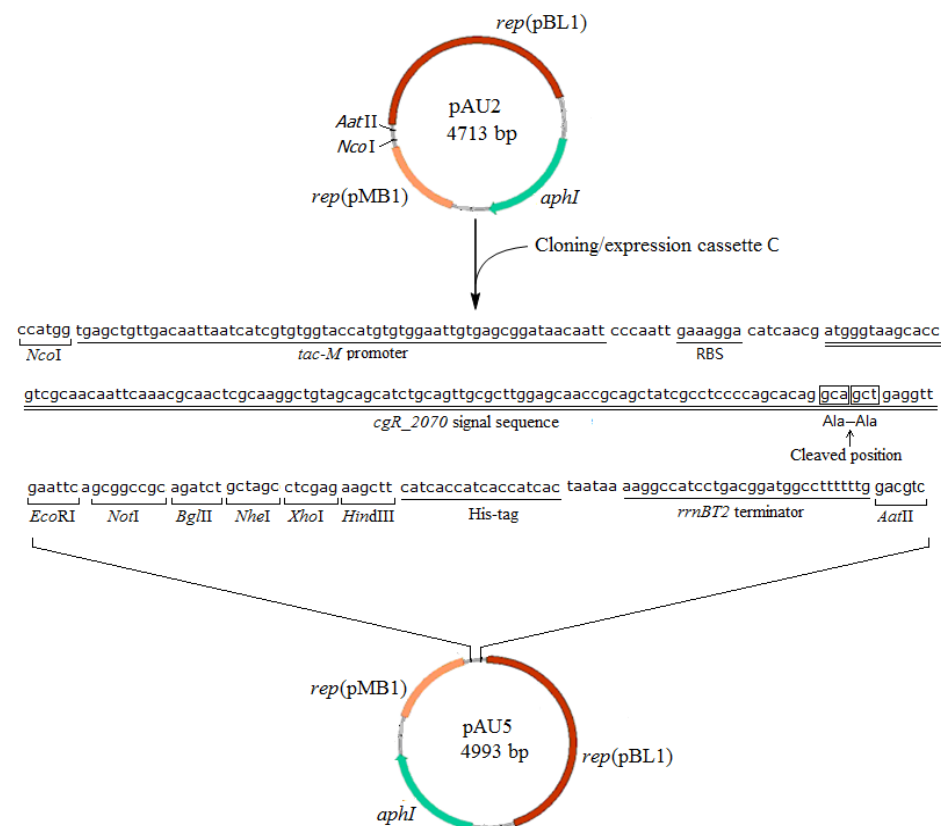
rep(pBL1)

pAU2
4713 bp

AatII
NcoI

rep(pMB1)

aphI

Cloning/expression cassette C

ccatgg tgagctgttgacaattaatcatcgtgtggtaccatgtgtggaattgtgagcggataacaatt cccaatt gaaagga catcaacg atgggtaagcacc
NcoI tac-M promoter RBS

gtcgcaacaattcaaacgcaactcgcaaggctgtagcagcatctgcagttgcgcttggagcaaccgcagctatcgcctccccagcacag gca gct gaggtt
cgR_2070 signal sequence
Ala–Ala
Cleaved position

gaattc agcggccgc agatct gctagc ctcgag aagctt catcaccatcaccatcac taataa aaggccatcctgacggatggcctttttg gacgtc
EcoRI NotI BglII NheI XhoI HindIII His-tag rrnBT2 terminator AatII

rep(pMB1)

pAU5
4993 bp

rep(pBL1)

aphI